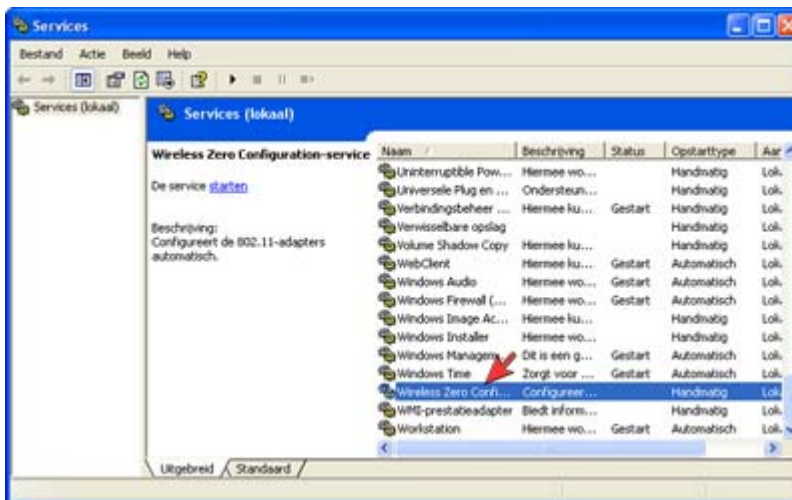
Services

Bestand Actie Beeld Help

Services (lokaal)

Services (lokaal)

Wireless Zero Configuration-service

De service starten

Beschrijving:
Configureert de 802.11-adapters automatisch.

| Naam | Beschrijving | Status | Opstarttype | Aan |
|---|---|---|---|---|
| Uninterruptible Pow... | Hiermee wo... | | Handmatig | Lok |
| Universele Plug en ... | Ondersteun... | | Handmatig | Lok |
| Verbindingsbeheer ... | Hiermee ku... | Gestart | Handmatig | Lok |
| Verwisselbare opslag | | | Handmatig | Lok |
| Volume Shadow Copy | Hiermee ku... | | Handmatig | Lok |
| WebClient | Hiermee ku... | Gestart | Automatisch | Lok |
| Windows Audio | Hiermee wo... | Gestart | Automatisch | Lok |
| Windows Firewall (... | Hiermee wo... | Gestart | Automatisch | Lok |
| Windows Image Ac... | Hiermee ku... | | Handmatig | Lok |
| Windows Installer | Hiermee wo... | | Handmatig | Lok |
| Windows Managem... | Dit is een g... | Gestart | Automatisch | Lok |
| Windows Time | Zorgt voor ... | Gestart | Automatisch | Lok |
| Wireless Zero Confi... | Configureer... | | Handmatig | Lok |
| WMI-prestatieadapter | Biedt inform... | | Handmatig | Lok |
| Workstation | Hiermee wo... | Gestart | Automatisch | Lok |

Uitgebreid Standaard